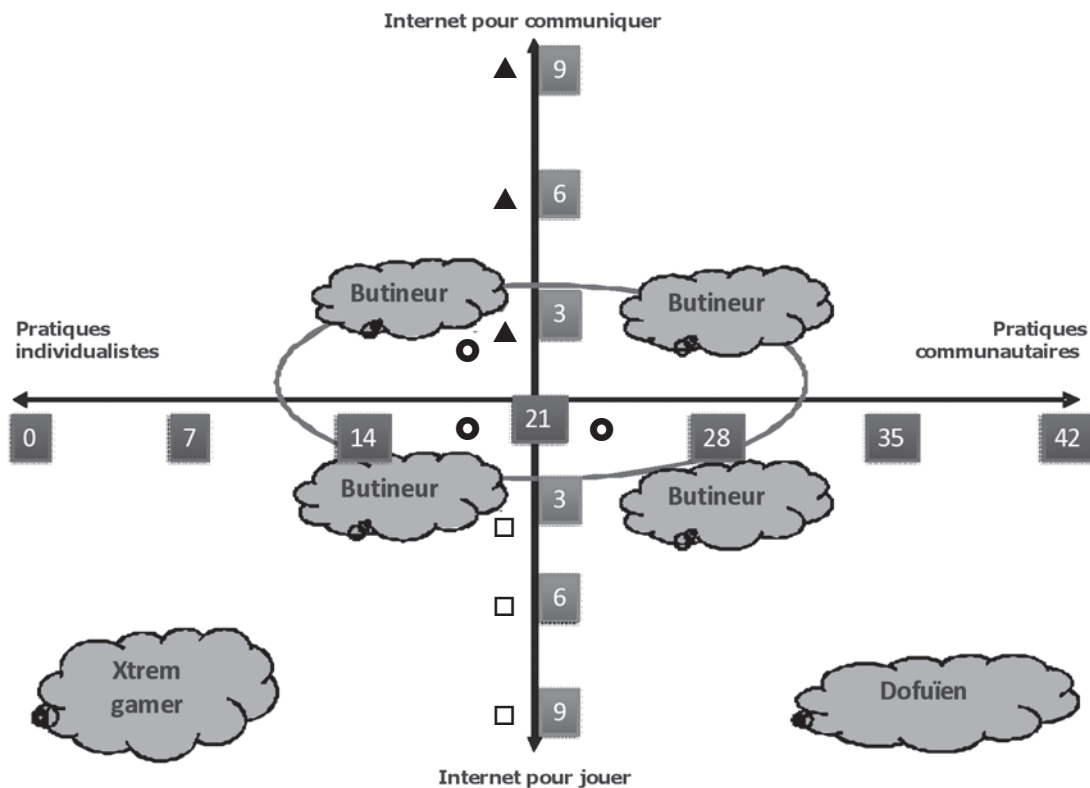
Internet pour communiquer

9

6

Butineur

Butineur

Pratiques individualistes

3

Pratiques communautaires

0

7

14

21

28

35

42

Butineur

Butineur

3

6

Xtrem gamer

Dofuïen

9

Internet pour jouer